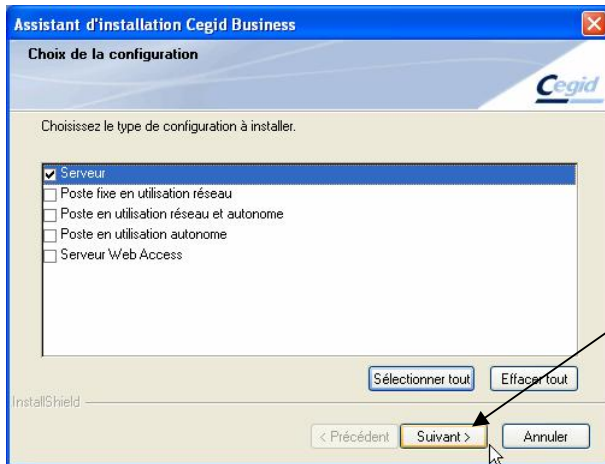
Assistant d'installation Cegid Business

Choix de la configuration

Cegid

Choisissez le type de configuration à installer.

Serveur
Poste fixe en utilisation réseau
Poste en utilisation réseau et autonome
Poste en utilisation autonome
Serveur Web Access

Sélectionner tout
Effacer tout

InstallShield

< Précédent
Suivant >
Annuler